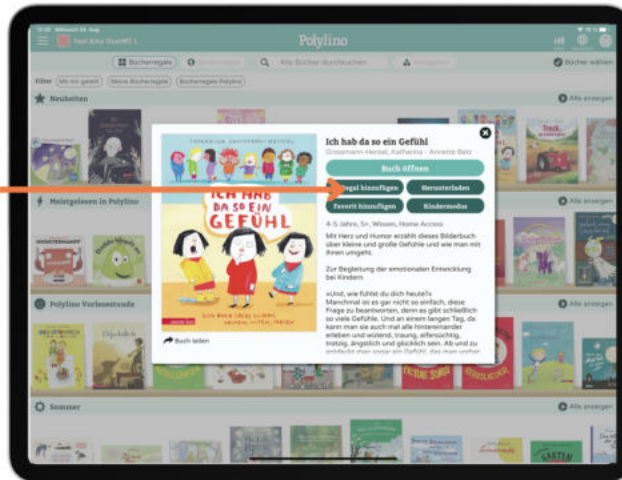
Polylino

Bücherregal

Alle Bücher durchsuchen

Bücher wählen

Filter

Neuheiten

Alle anzeigen

Meistgelesen in Polylino

Alle anzeigen

Polylino Vorlesestunde

Alle anzeigen

Sommer

Alle anzeigen

ICH HAB DA SO EIN GEFÜHL

Buch teilen

Ich hab da so ein Gefühl

Grosshans-Hensel, Katharina · Annette Betz

Buch öffnen

Regal hinzufügen

Herunterladen

Favorit hinzufügen

Kindermodus

4-5 Jahre, 5+, Wissen, Home Access

Mit Herz und Humor erzählt dieses Bilderbuch über kleine und große Gefühle und wie man mit ihnen umgeht.

Zur Begleitung der emotionalen Entwicklung bei Kindern

»Und, wie fühlst du dich heute?« Manchmal ist es gar nicht so einfach, diese Frage zu beantworten, denn es gibt schließlich so viele Gefühle. Und an einem langen Tag, da kann man sie auch mal alle hintereinander erleben und wütend, traurig, eifersüchtig, trotzig, ängstlich und glücklich sein. Ab und zu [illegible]